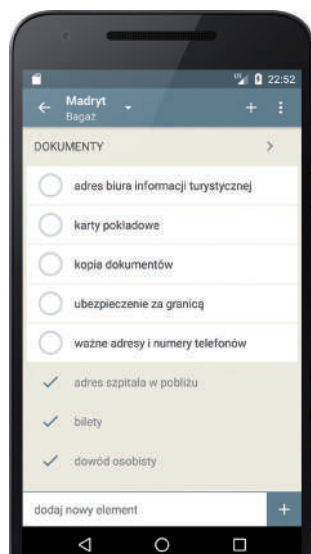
22:52

Madryt
Bagaż

DOKUMENTY

adres biura informacji turystycznej

karty pokładowe

kopia dokumentów

ubezpieczenie za granicą

ważne adresy i numery telefonów

adres szpitala w pobliżu

bilety

dowód osobisty

dodaj nowy element